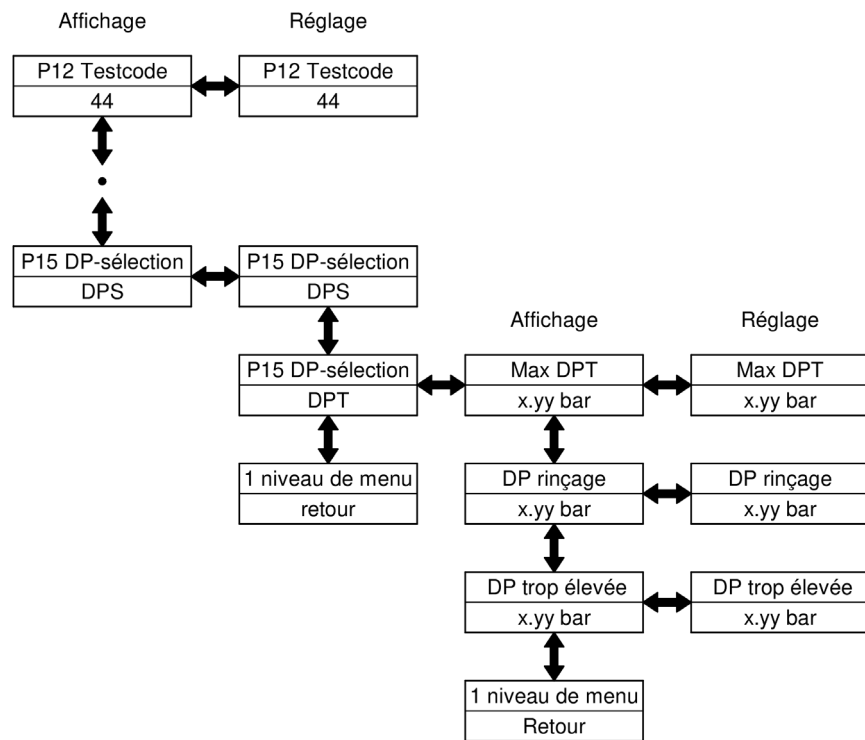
Affichage

Réglage

P12 Testcode
44

P12 Testcode
44

•

P15 DP-sélection
DPS

P15 DP-sélection
DPS

P15 DP-sélection
DPT

1 niveau de menu
retour

Affichage

Réglage

Max DPT
x.yy bar

Max DPT
x.yy bar

DP rinçage
x.yy bar

DP rinçage
x.yy bar

DP trop élevée
x.yy bar

DP trop élevée
x.yy bar

1 niveau de menu
Retour